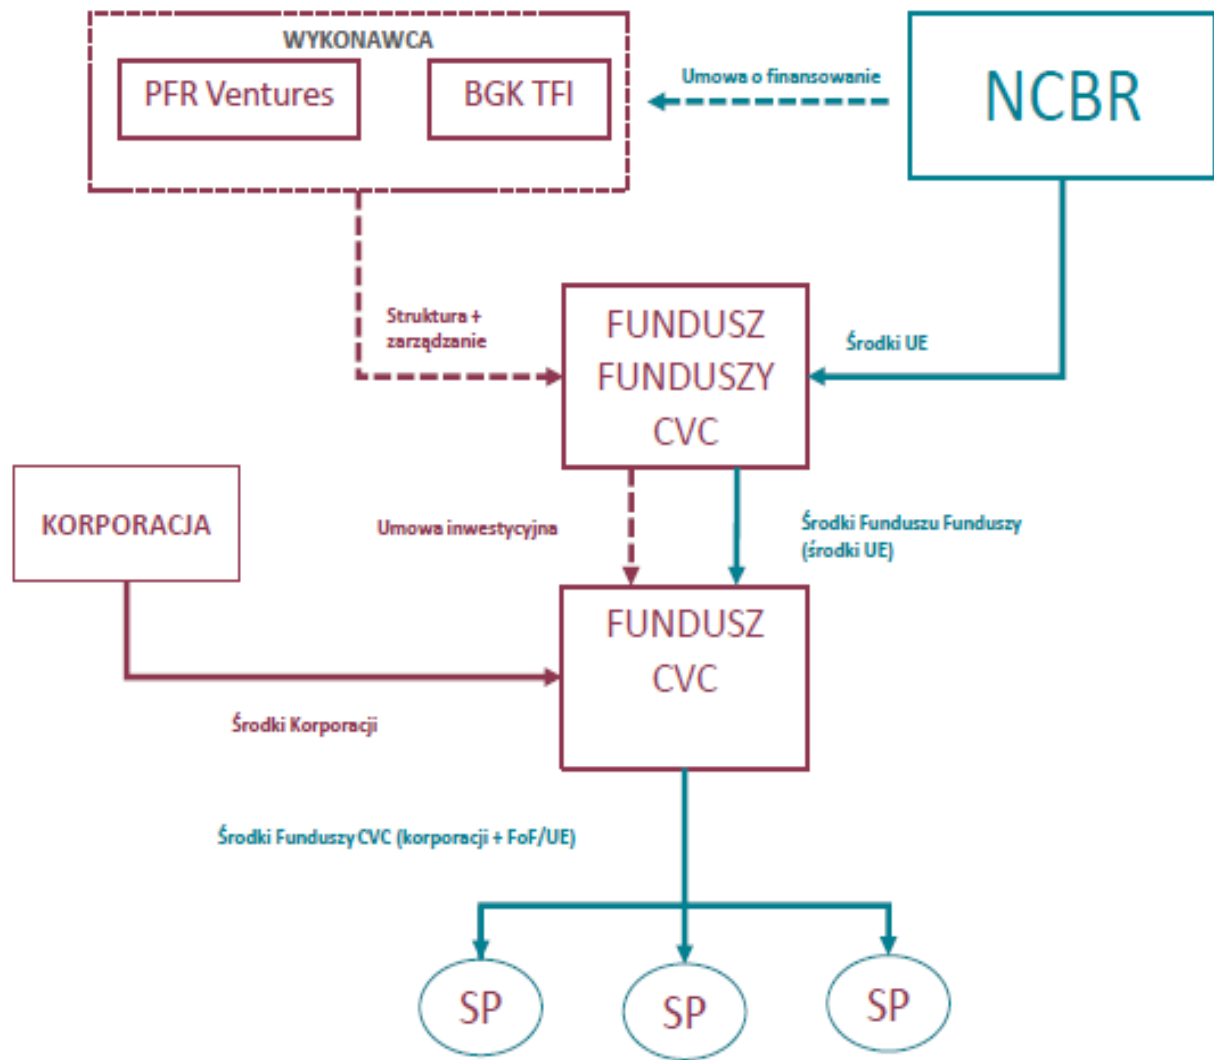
WYKONAWCA

PFR Ventures

BGK TFI

Umowa o finansowanie

NCBR

Struktura + zarządzanie

FUNDUSZ FUNDUSZY CVC

Środki UE

KORPORACJA

Umowa inwestycyjna

Środki Funduszu Funduszy (środki UE)

FUNDUSZ CVC

Środki Korporacji

Środki Funduszy CVC (korporacji + FoF/UE)

SP

SP

SP